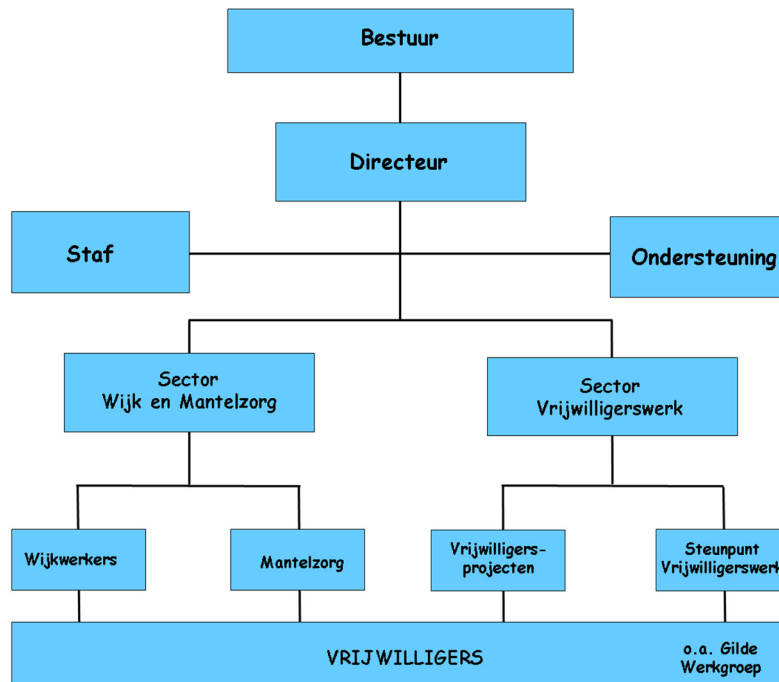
Bestuur

Directeur

Staf

Ondersteuning

Sector
Wijk en Mantelzorg

Sector
Vrijwilligerswerk

Wijkwerkers

Mantelzorg

Vrijwilligers-
projecten

Steunpunt
Vrijwilligerswerk

VRIJWILLIGERS

o.a. Gilde
Werkgroep